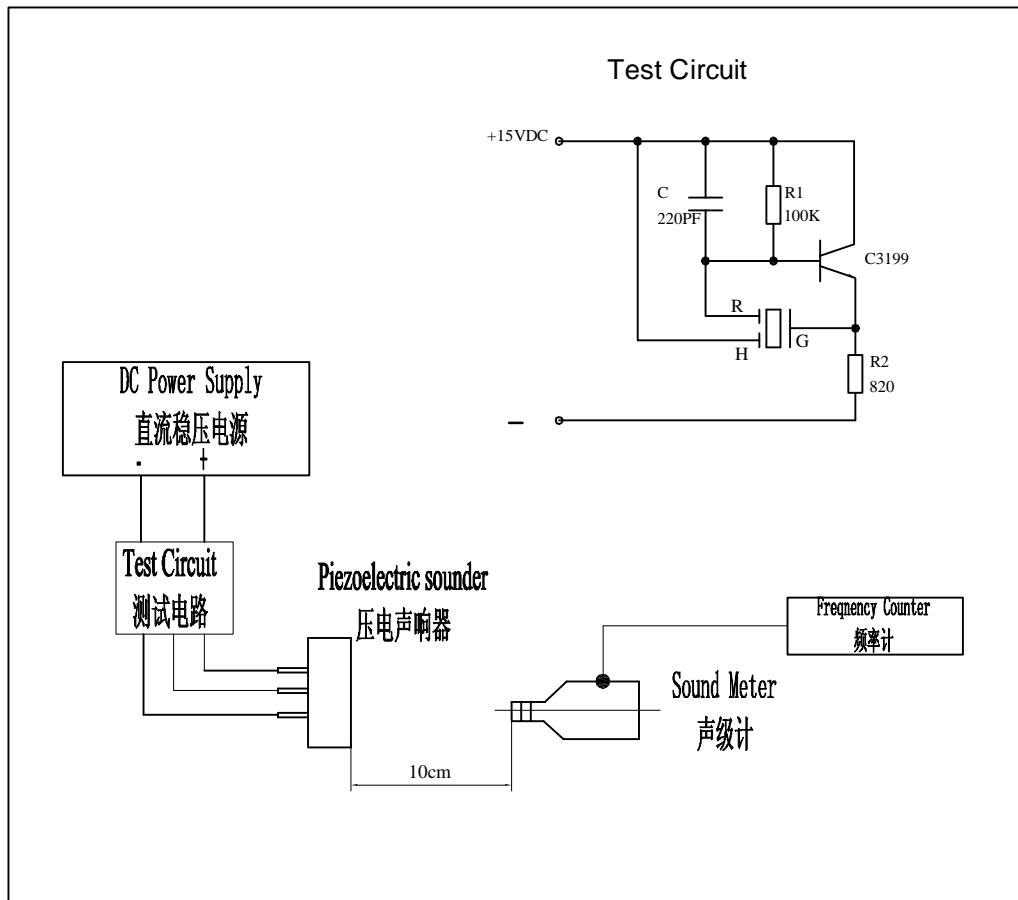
Test Circuit

+15VDC

C
220PF

R1
100K

C3199

R

H

G

R2
820

–

DC Power Supply
直流稳压电源
- +

Test Circuit
测试电路

Piezoelectric sounder
压电声响器

Freqnency Counter
频率计

Sound Meter
声级计

10cm